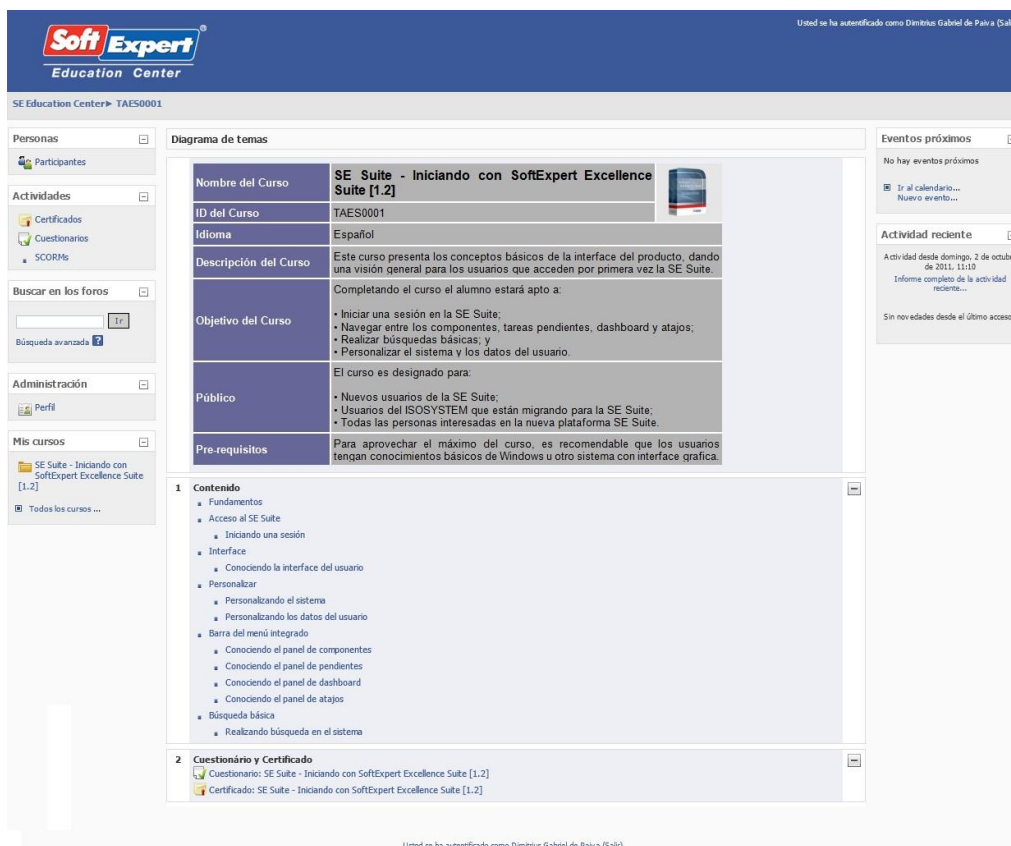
Usted se ha autentificado como Dimitrius Gabriel de Paiva (Sali

Soft Expert®
Education Center

SE Education Center► TAES0001

Personas
Participantes

Actividades
Certificados
Cuestionarios
SCORMs

Buscar en los foros
Ir
Búsqueda avanzada

Administración
Perfil

Mis cursos
SE Suite - Iniciando con SoftExpert Excellence Suite [1.2]
Todos los cursos ...

Diagrama de temas

| Nombre del Curso | SE Suite - Iniciando con SoftExpert Excellence Suite [1.2] |
|---|---|
| ID del Curso | TAES0001 |
| Idioma | Español |
| Descripción del Curso | Este curso presenta los conceptos básicos de la interface del producto, dando una visión general para los usuarios que acceden por primera vez la SE Suite. |
| Objetivo del Curso | Completando el curso el alumno estará apto a: Iniciar una sesión en la SE Suite; Navegar entre los componentes, tareas pendientes, dashboard y atajos; Realizar búsquedas básicas; y Personalizar el sistema y los datos del usuario. |
| Público | El curso es designado para: Nuevos usuarios de la SE Suite; Usuarios del ISOSYSTEM que están migrando para la SE Suite; Todas las personas interesadas en la nueva plataforma SE Suite. |
| Pre-requisitos | Para aprovechar el máximo del curso, es recomendable que los usuarios tengan conocimientos básicos de Windows u otro sistema con interface grafica. |

1 Contenido
Fundamentos
Acceso al SE Suite
Iniciando una sesión
Interface
Conociendo la interface del usuario
Personalizar
Personalizando el sistema
Personalizando los datos del usuario
Barra del menú integrado
Conociendo el panel de componentes
Conociendo el panel de pendientes
Conociendo el panel de dashboard
Conociendo el panel de atajos
Búsqueda básica
Realizando búsqueda en el sistema

2 Cuestionário y Certificado
Cuestionario: SE Suite - Iniciando con SoftExpert Excellence Suite [1.2]
Certificado: SE Suite - Iniciando con SoftExpert Excellence Suite [1.2]

Eventos próximos
No hay eventos próximos
Ir al calendario...
Nuevo evento...

Actividad reciente
Actividad desde domingo, 2 de octub de 2011, 11:10
Informe completo de la actividad reciente...
Sin novedades desde el último acceso

Usted se ha autentificado como Dimitrius Gabriel de Paiva (Salir)